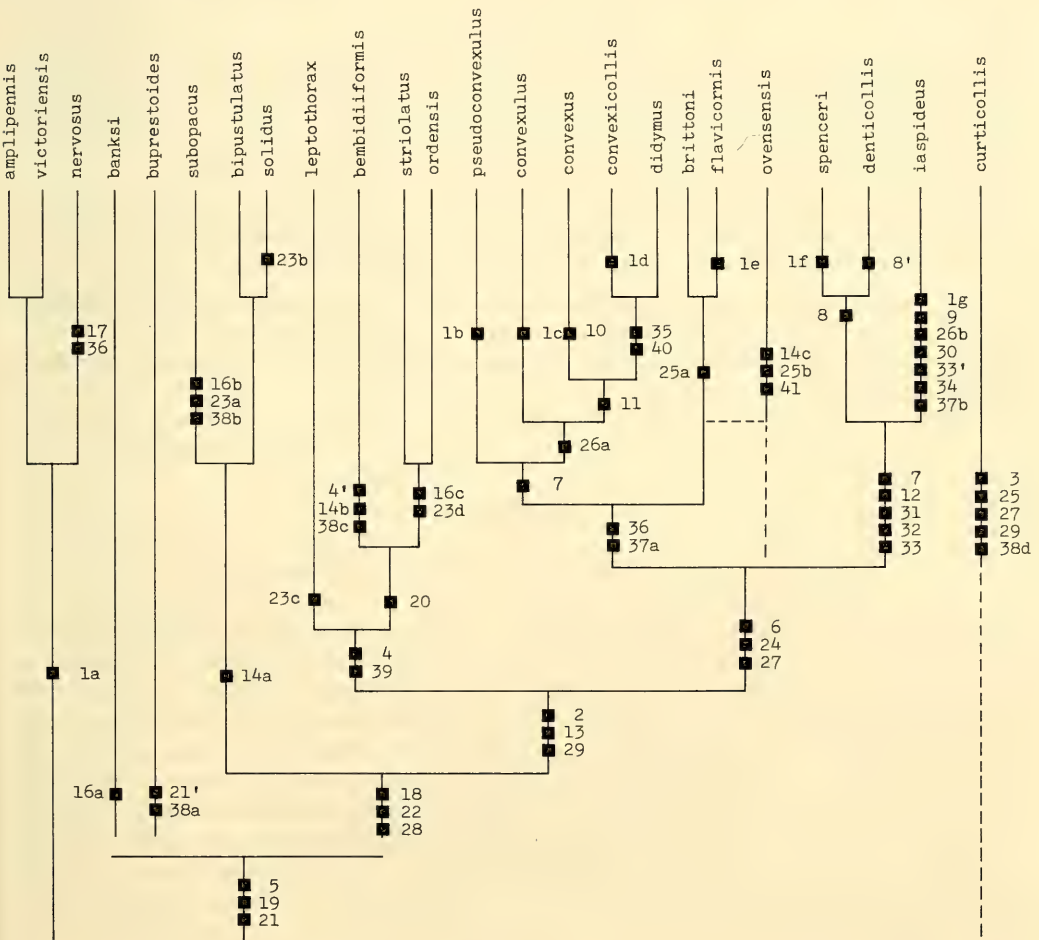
amplipennis victoriensis nervosus banksi buprestoides subopacus bipustulatus solidus leptothorax bembidiiformis striolatus ordensis pseudoconvexulus convexulus convexus convexicollis didymus brittoni flavicornis ovensensis spenceri denticollis iaspideus curticollis

23b

1d

1e

1f

8'

1g
9
26b
30
33'
34
37b

8

17
36

1b

1c

10

35
40

16b
23a
38b

25a

14c
25b
41

11

26a

4'
14b
38c

16c
23d

7

7
12
31
32
33

3
25
27
29
38d

36
37a

23c

20

6
24
27

4
39

1a

14a

2
13
29

16a

21'
38a

18
22
28

5
19
21